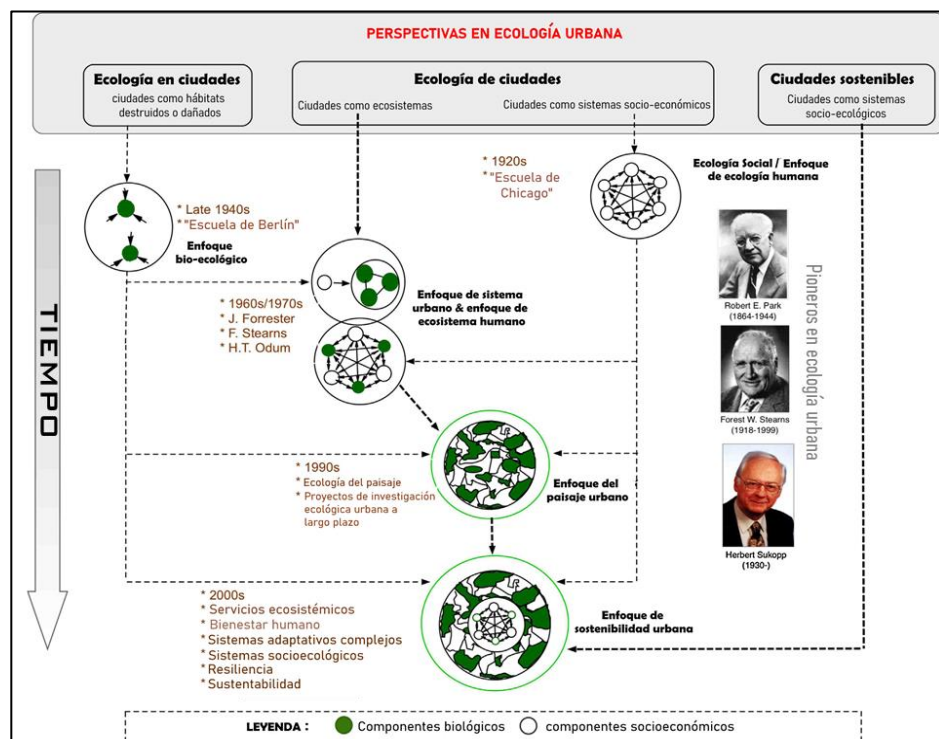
PERSPECTIVAS EN ECOLOGÍA URBANA

Ecología en ciudades
ciudades como hábitats destruidos o dañados

Ecología de ciudades
Ciudades como ecosistemas
Ciudades como sistemas socio-económicos

Ciudades sostenibles
Ciudades como sistemas socio-ecológicos

TIEMPO

* Late 1940s
* "Escuela de Berlín"
Enfoque bio-ecológico

* 1920s
* "Escuela de Chicago"

Ecología Social / Enfoque de ecología humana

Enfoque de sistema urbano & enfoque de ecosistema humano

* 1960s/1970s
* J. Forrester
* F. Stearns
* H.T. Odum

Robert E. Park (1864-1944)
Forest W. Stearns (1918-1999)
Herbert Sukopp (1930-)

Pioneros en ecología urbana

* 1990s
* Ecología del paisaje
* Proyectos de investigación ecológica urbana a largo plazo

Enfoque del paisaje urbano

* 2000s
* Servicios ecosistémicos
* Bienestar humano
* Sistemas adaptativos complejos
* Sistemas socioecológicos
* Resiliencia
* Sustentabilidad

Enfoque de sostenibilidad urbana

LEYENDA : Componentes biológicos componentes socioeconómicos